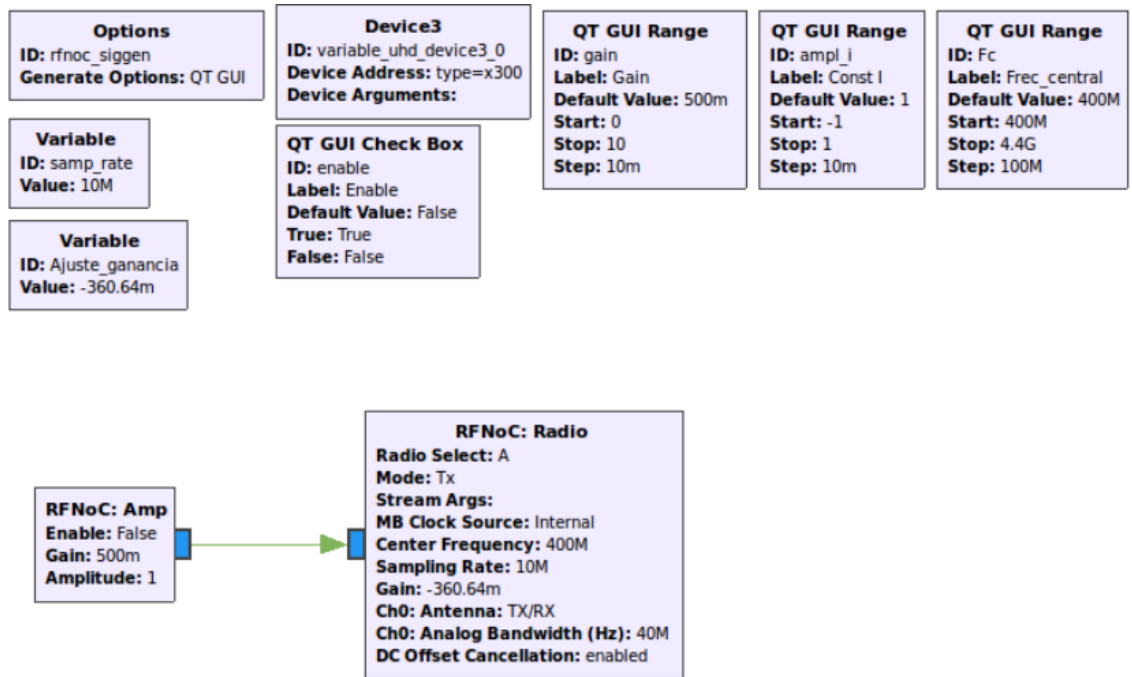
Options
ID: rfnoc_siggen
Generate Options: QT GUI

Variable
ID: samp_rate
Value: 10M

Variable
ID: Ajuste_ganancia
Value: -360.64m

Device3
ID: variable_uhd_device3_0
Device Address: type=x300
Device Arguments:

QT GUI Check Box
ID: enable
Label: Enable
Default Value: False
True: True
False: False

QT GUI Range
ID: gain
Label: Gain
Default Value: 500m
Start: 0
Stop: 10
Step: 10m

QT GUI Range
ID: ampl_i
Label: Const I
Default Value: 1
Start: -1
Stop: 1
Step: 10m

QT GUI Range
ID: Fc
Label: Frec_central
Default Value: 400M
Start: 400M
Stop: 4.4G
Step: 100M

RFNoC: Amp
Enable: False
Gain: 500m
Amplitude: 1

RFNoC: Radio
Radio Select: A
Mode: Tx
Stream Args:
MB Clock Source: Internal
Center Frequency: 400M
Sampling Rate: 10M
Gain: -360.64m
Ch0: Antenna: TX/RX
Ch0: Analog Bandwidth (Hz): 40M
DC Offset Cancellation: enabled